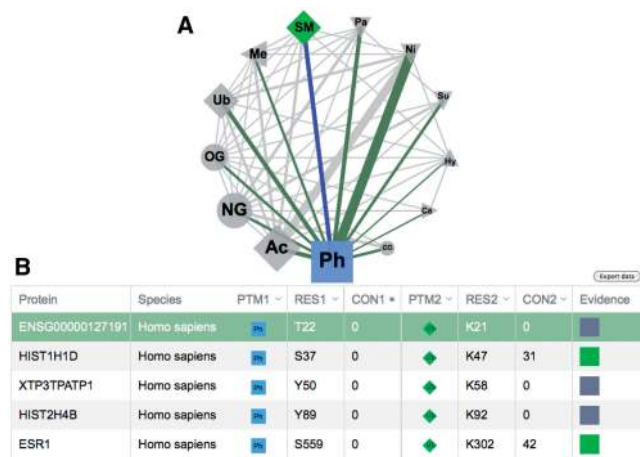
A

SM
Pa
Ni
Me
Su
Ub
Hy
OG
Ca
NG
CO
Ac
Ph

B

Export data

| Protein | Species | PTM1 | RES1 | CON1 | PTM2 | RES2 | CON2 | Evidence |
|---|---|---|---|---|---|---|---|---|
| ENSG00000127191 | Homo sapiens | Ph | T22 | 0 | | K21 | 0 | |
| HIST1H1D | Homo sapiens | Ph | S37 | 0 | | K47 | 31 | |
| XTP3TPATP1 | Homo sapiens | Ph | Y50 | 0 | | K58 | 0 | |
| HIST2H4B | Homo sapiens | Ph | Y89 | 0 | | K92 | 0 | |
| ESR1 | Homo sapiens | Ph | S559 | 0 | | K302 | 42 | |